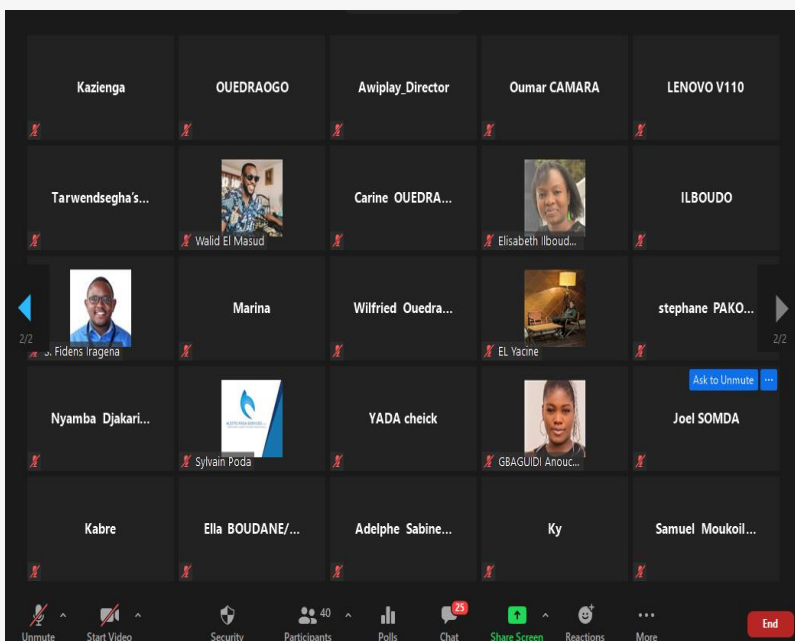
Kazienga

OUEDRAOGO

Awiplay_Director

Oumar CAMARA

LENOVO V110

Tarwendsegha's...

Walid El Masud

Carine OUEDRA...

Elisabeth Ilboud...

ILBOUDO

2/2

J. Fidens Iragena

Marina

Wilfried Ouedra...

EL Yacine

stephane PAKO...

2/2

Nyamba Djakari...

Sylvain Poda

YADA cheick

GBAGUIDI Anouc...

Ask to Unmute

Joel SOMDA

Kabre

Ella BOUDANE/...

Adelphe Sabine...

Ky

Samuel Moukoil...

Unmute

Start Video

Security

40

Participants

Polls

25

Chat

Share Screen

Reactions

More

End